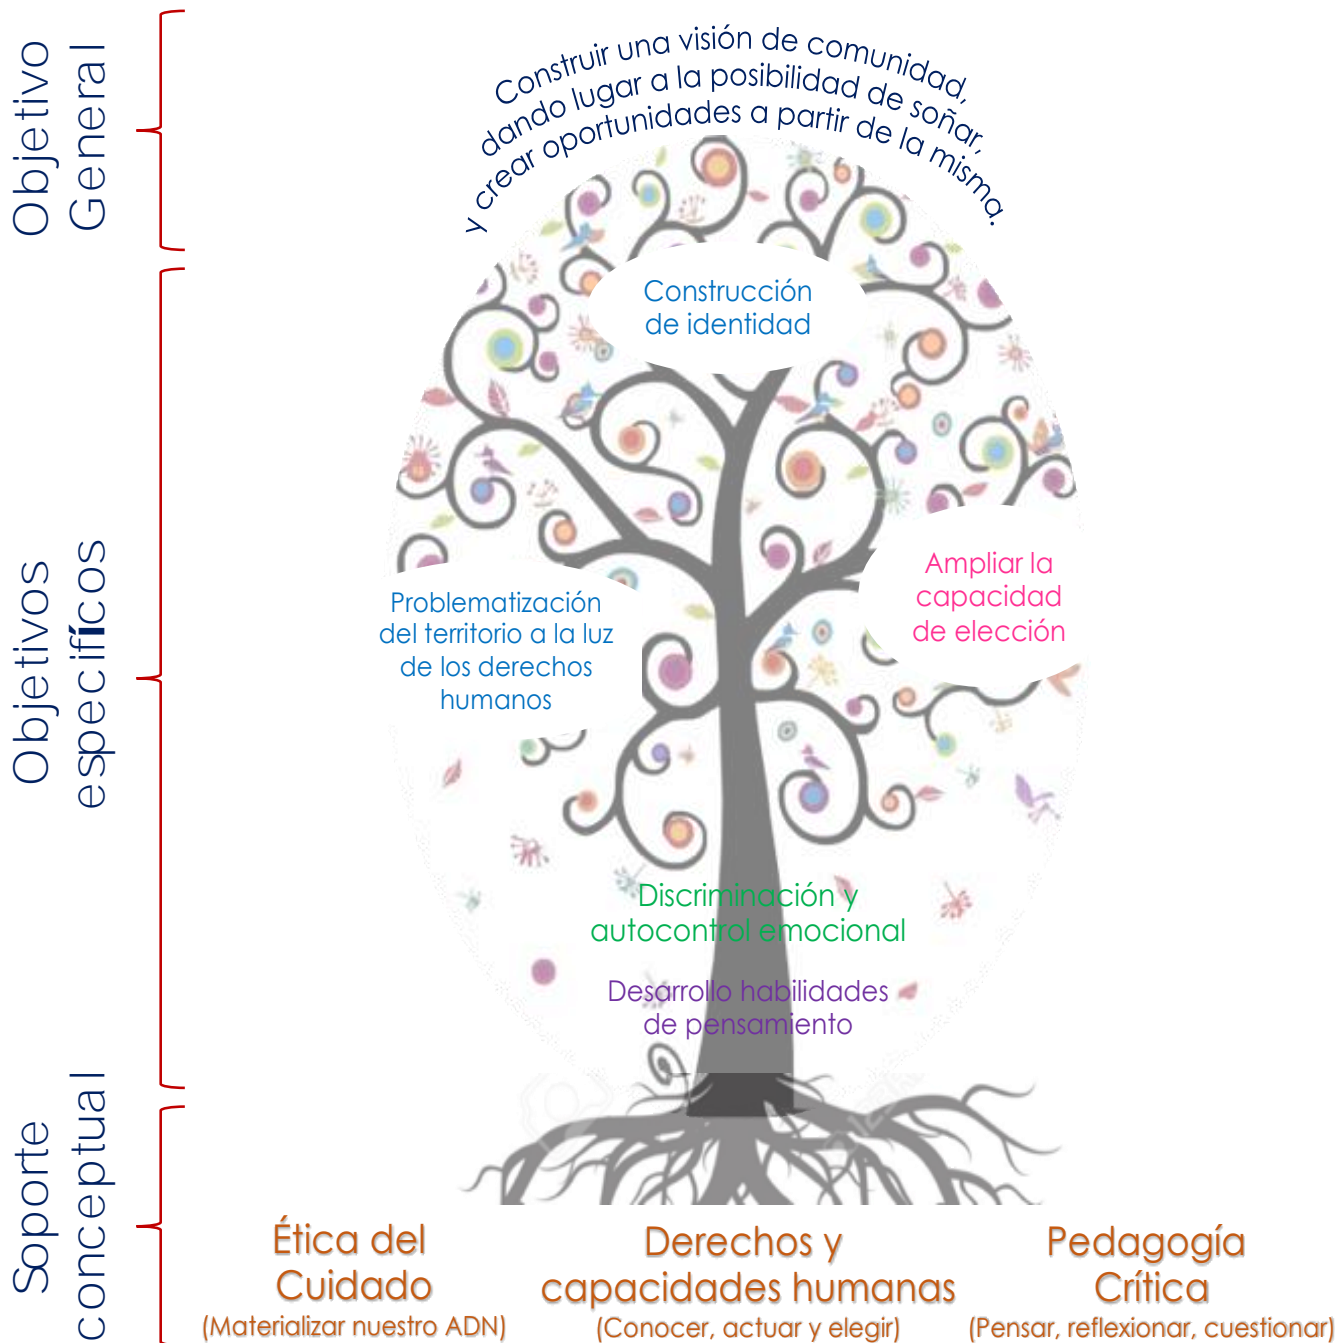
Objetivo General

Construir una visión de comunidad, dando lugar a la posibilidad de soñar, y crear oportunidades a partir de la misma.

Objetivos específicos

Construcción de identidad

Problematización del territorio a la luz de los derechos humanos

Ampliar la capacidad de elección

Discriminación y autocontrol emocional

Desarrollo habilidades de pensamiento

Soporte conceptual

Ética del Cuidado
(Materializar nuestro ADN)

Derechos y capacidades humanas
(Conocer, actuar y elegir)

Pedagogía Crítica
(Pensar, reflexionar, cuestionar)